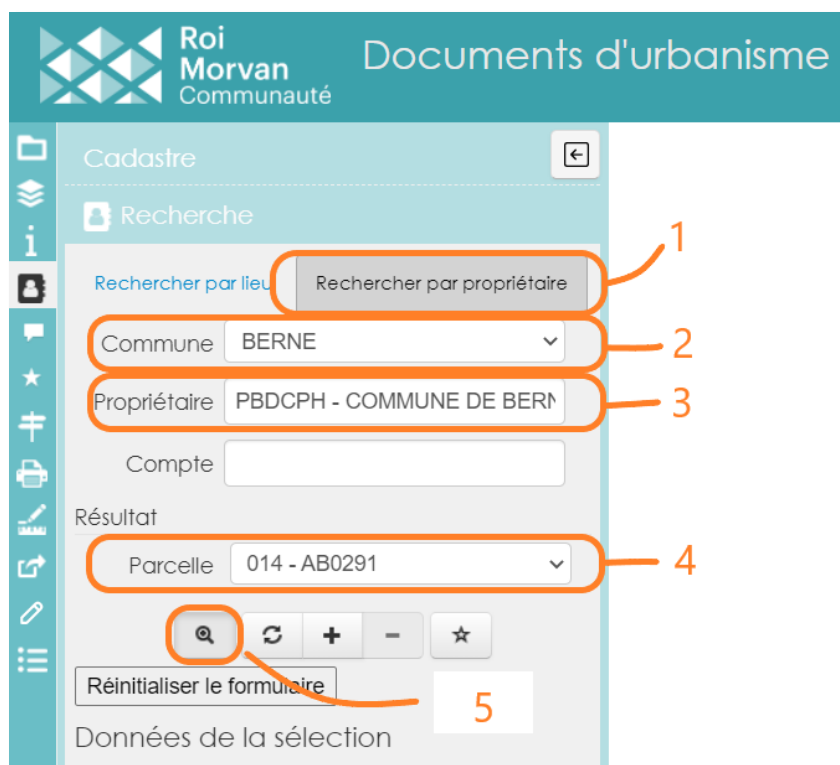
Roi
Morvan
Communauté

Documents d'urbanisme

Cadastre

Recherche

Rechercher par lieu

Rechercher par propriétaire

1

Commune BERNE

2

Propriétaire PBDCPH - COMMUNE DE BERN

3

Compte

Résultat

Parcelle 014 - AB0291

4

+ −

Réinitialiser le formulaire

5

Données de la sélection